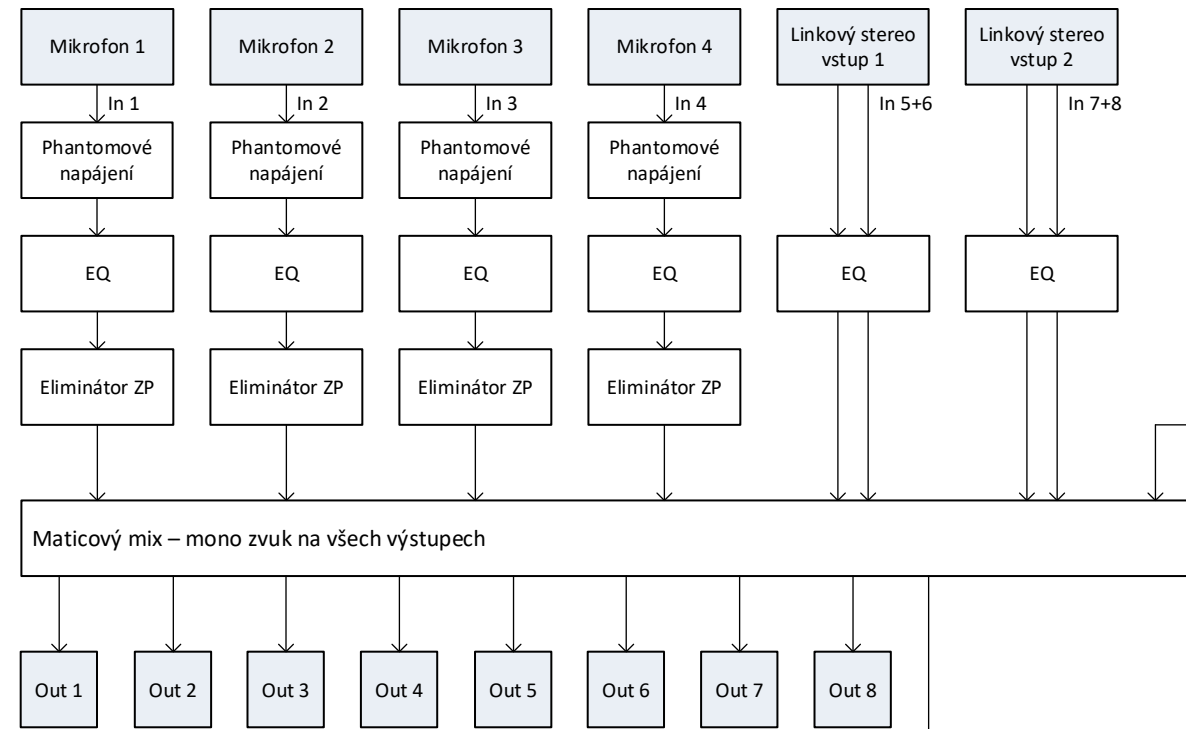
Mikrofon 1
Mikrofon 2
Mikrofon 3
Mikrofon 4
Linkový stereo vstup 1
Linkový stereo vstup 2

In 1
In 2
In 3
In 4
In 5+6
In 7+8

Phantomové napájení
Phantomové napájení
Phantomové napájení
Phantomové napájení

EQ
EQ
EQ
EQ
EQ
EQ

Eliminátor ZP
Eliminátor ZP
Eliminátor ZP
Eliminátor ZP

Maticový mix – mono zvuk na všech výstupech

Out 1
Out 2
Out 3
Out 4
Out 5
Out 6
Out 7
Out 8